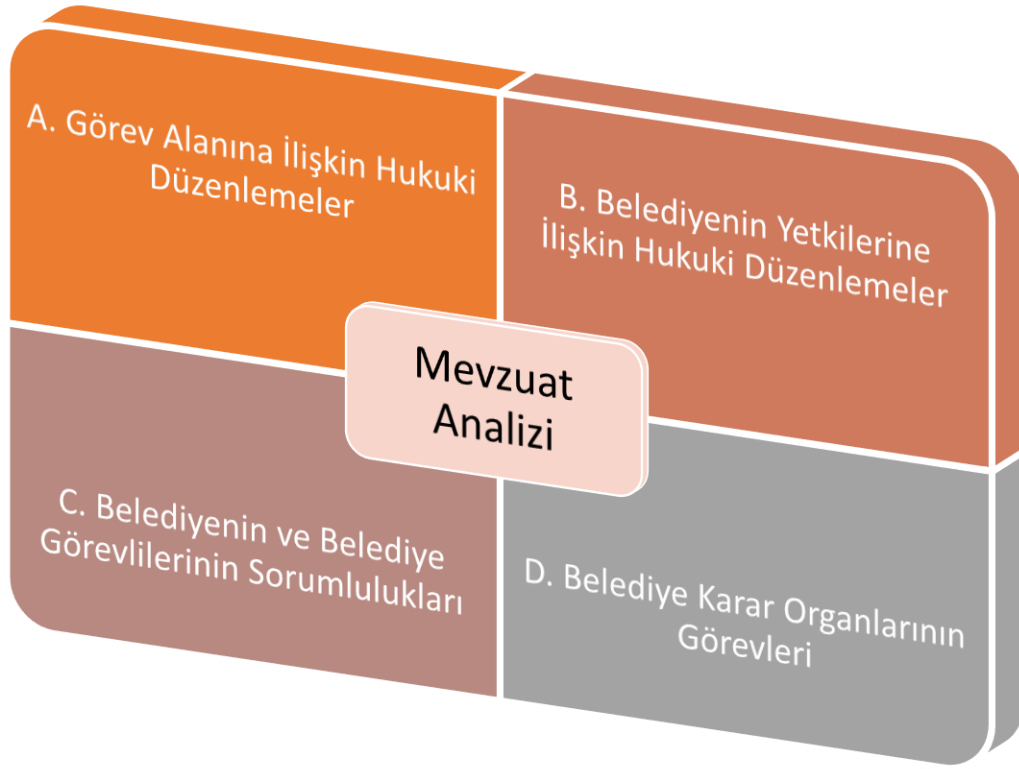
A. Görev Alanına İlişkin Hukuki Düzenlemeler

B. Belediyenin Yetkilerine İlişkin Hukuki Düzenlemeler

Mevzuat Analizi

C. Belediyenin ve Belediye Görevlilerinin Sorumlulukları

D. Belediye Karar Organlarının Görevleri